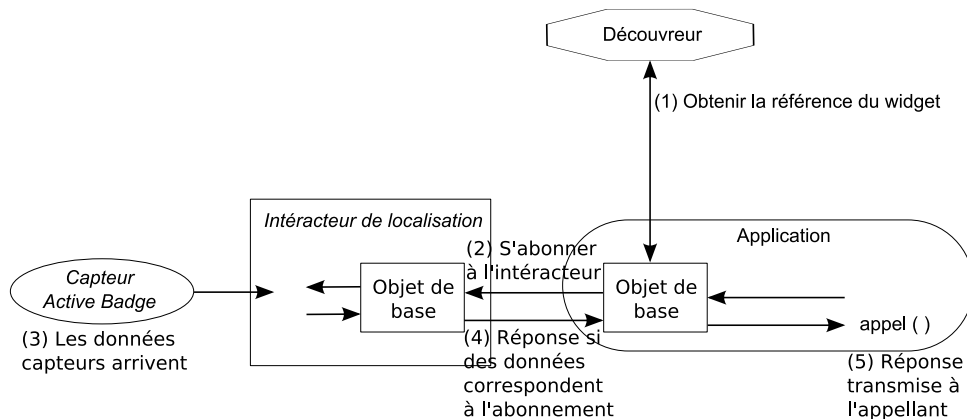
Découvreur

(1) Obtenir la référence du widget

Intéracteur de localisation

Application

Capteur Active Badge

(3) Les données capteurs arrivent

Objet de base

(2) S'abonner à l'intéracteur

Objet de base

appel ( )

(4) Réponse si des données correspondent à l'abonnement

(5) Réponse transmise à l'appellant